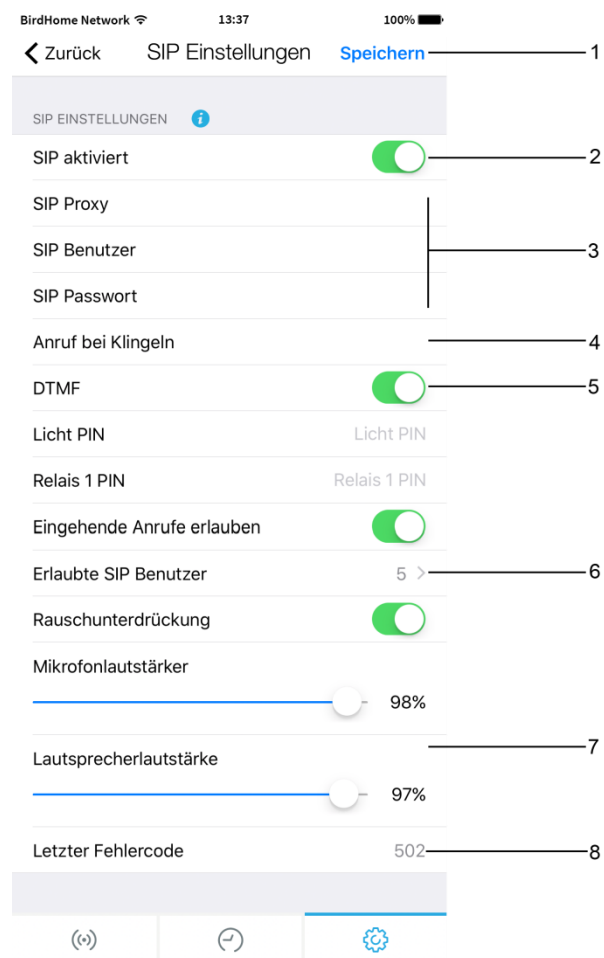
BirdHome Network 13:37 100%

Zurück SIP Einstellungen Speichern 1

SIP EINSTELLUNGEN

SIP aktiviert 2

SIP Proxy

SIP Benutzer 3

SIP Passwort

Anruf bei Klingeln 4

DTMF 5

Licht PIN Licht PIN

Relais 1 PIN Relais 1 PIN

Eingehende Anrufe erlauben

Erlaubte SIP Benutzer 5 6

Rauschunterdrückung

Mikrofonlautstärker

98%

7

Lautsprecherlautstärke

97%

Letzter Fehlercode 502 8